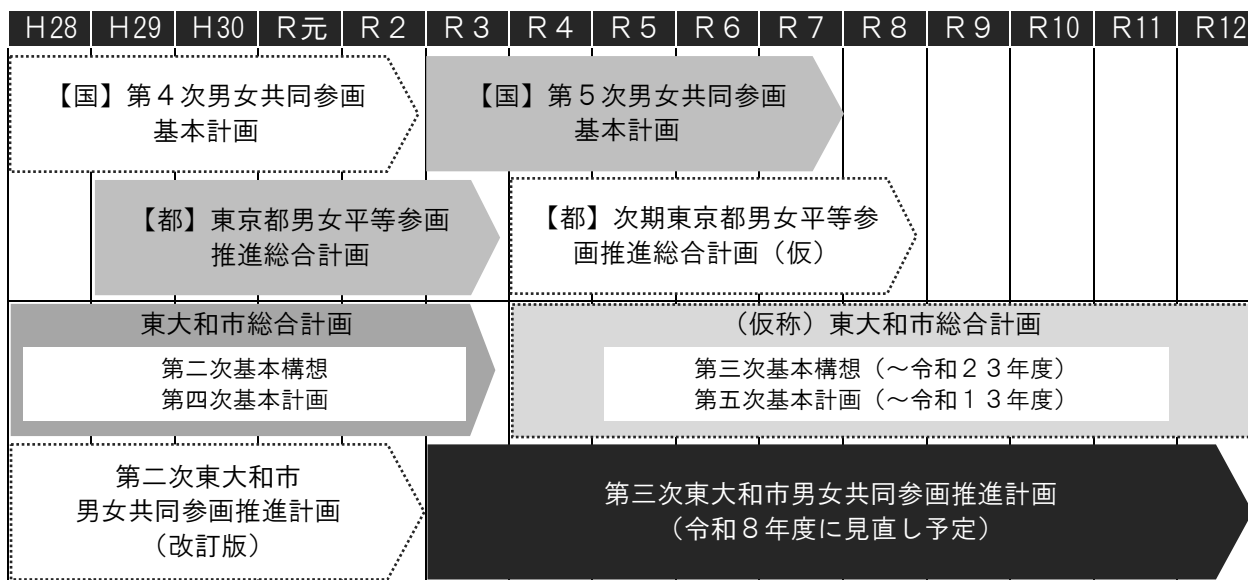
| H28 | H29 | H30 | R元 | R２ | R３ | R４ | R５ | R６ | R７ | R８ | R９ | R10 | R11 | R12 |
|---|---|---|---|---|---|---|---|---|---|---|---|---|---|---|

【国】第４次男女共同参画基本計画

【国】第５次男女共同参画基本計画

【都】東京都男女平等参画推進総合計画

【都】次期東京都男女平等参画推進総合計画（仮）

東大和市総合計画
第二次基本構想
第四次基本計画

（仮称）東大和市総合計画
第三次基本構想（～令和２３年度）
第五次基本計画（～令和１３年度）

第二次東大和市男女共同参画推進計画（改訂版）

第三次東大和市男女共同参画推進計画
（令和８年度に見直し予定）